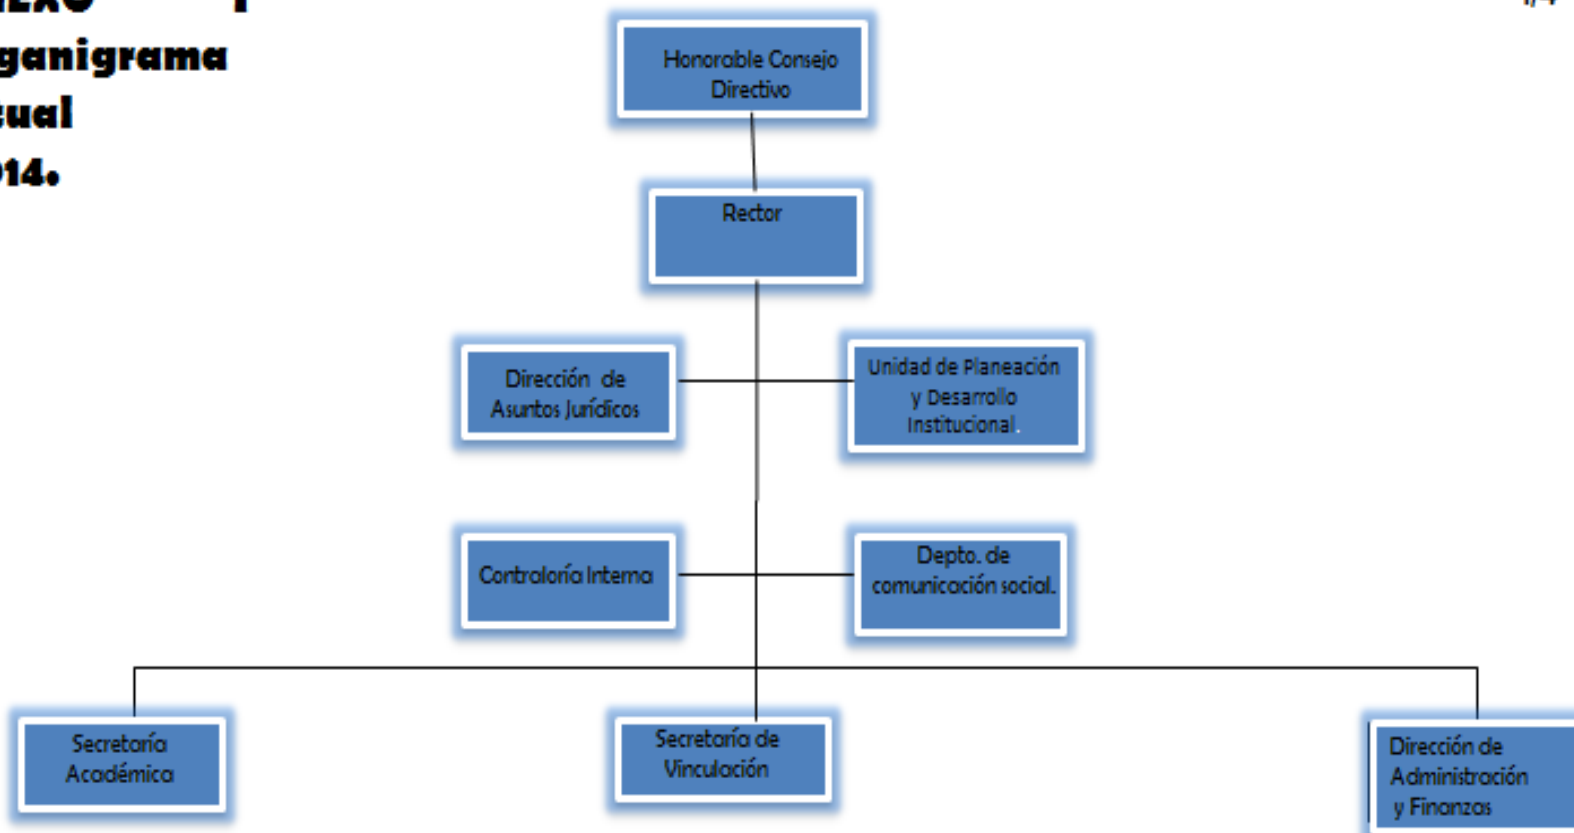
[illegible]
ganigrama
ual
14.

Honorable Consejo Directivo

Rector

Dirección de Asuntos Jurídicos

Unidad de Planeación y Desarrollo Institucional.

Contraloría Interna

Depto. de comunicación social.

Secretaría Académica

Secretaría de Vinculación

Dirección de Administración y Finanzas